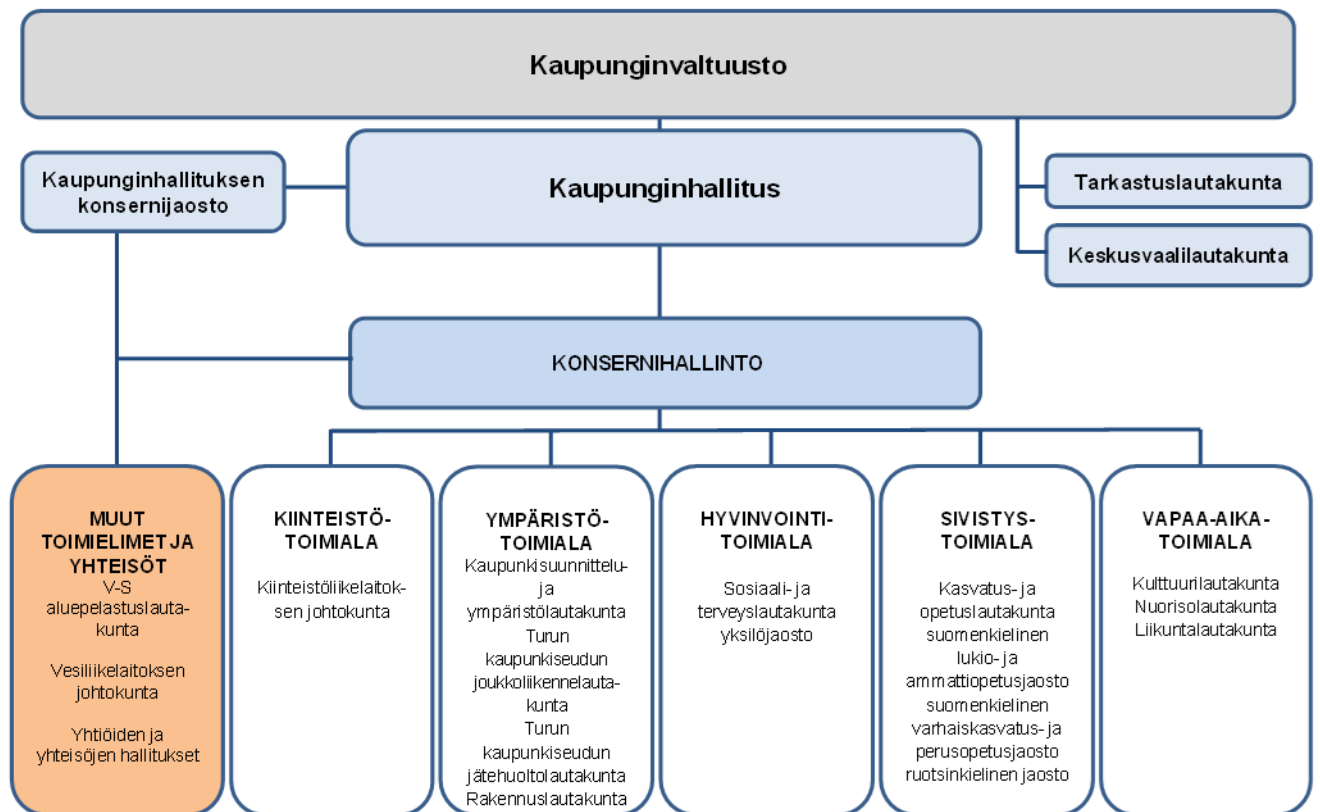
Kaupunginvaltuusto

Kaupunginhallituksen konsernijaosto

Kaupunginhallitus

Tarkastuslautakunta

Keskusvaalilautakunta

KONSERNIHALLINTO

MUUT TOIMIELIMET JA YHTEISÖT
V-S aluepelastuslautakunta

Vesiliikelaitoksen johtokunta

Yhtiöiden ja yhteisöjen hallitukset

KIINTEISTÖTOIMIALA
Kiinteistöliikelaitoksen johtokunta

YMPÄRISTÖTOIMIALA
Kaupunkisuunnittelu- ja ympäristölautakunta
Turun kaupunkiseudun joukkoliikennelautakunta
Turun kaupunkiseudun jätehuoltolautakunta
Rakennuslautakunta

HYVINVOINTITOIMIALA
Sosiaali- ja terveyslautakunta
yksilöjaosto

SIVISTYSTOIMIALA
Kasvatus- ja opetuslautakunta
suomenkielinen lukio- ja ammattiopetusjaosto
suomenkielinen varhaiskasvatus- ja perusopetusjaosto
ruotsinkielinen jaosto

VAPAA-AIKATOIMIALA
Kulttuurilautakunta
Nuorisolautakunta
Liikuntalautakunta